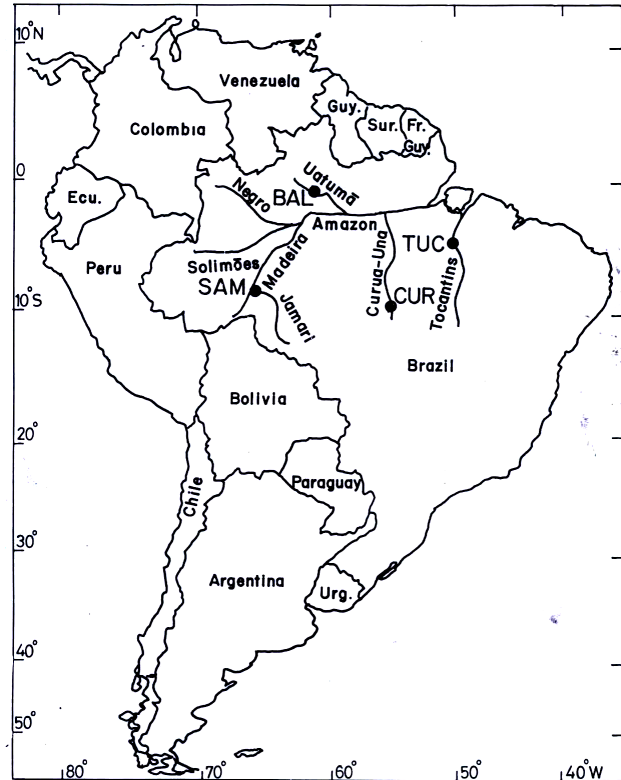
10°N
Venezuela
Colombia
Guy.
Sur.
Fr. Guy.
0
Uatumã
Negro
BAL
Ecu.
Amazon
TUC
Peru
Solimões
Madeira
SAM
Curua-Una
CUR
Tocantins
10°S
Jamari
Brazil
Bolivia
20°
Paraguay
Chile
30°
Argentina
Urg.
40°
50°
80°
70°
60°
50°
40°W